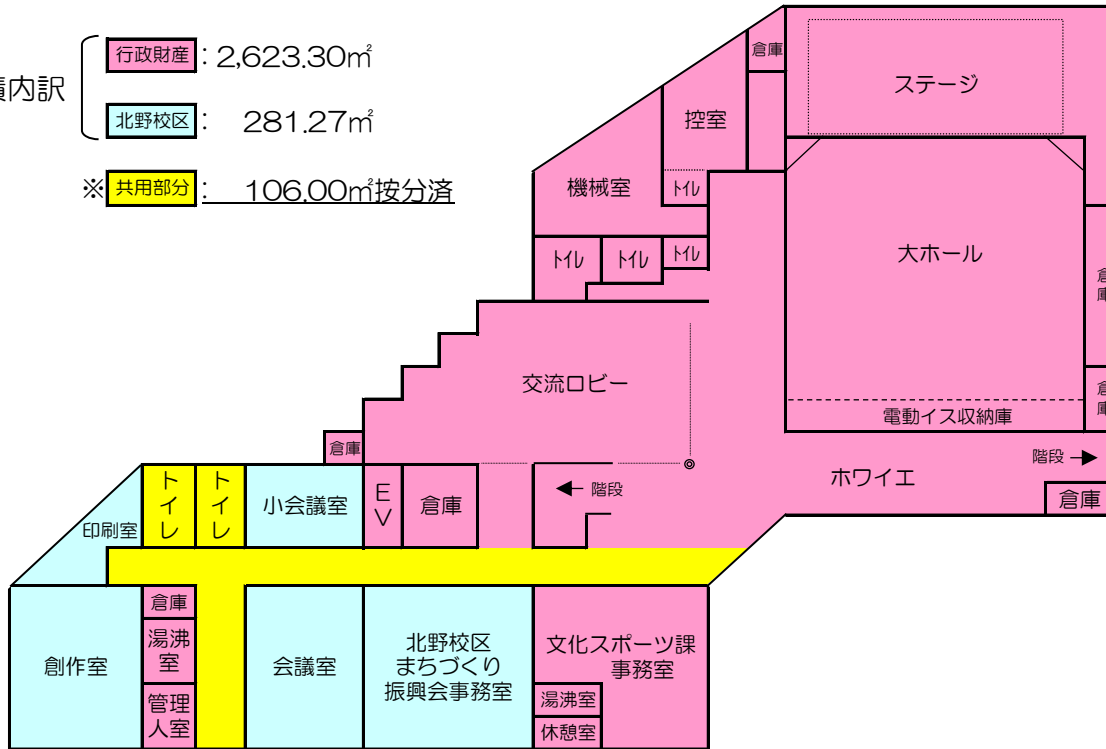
積内訳

行政財産: 2,623.30m²

北野校区: 281.27m²

※共用部分: 106.00m²按分済

倉庫

ステージ

控室

機械室

トイレ

トイレ

トイレ

トイレ

大ホール

倉庫

交流ロビー

倉庫

電動イス収納庫

倉庫

階段

ホワイエ

倉庫

トイレ

トイレ

小会議室

EV

倉庫

階段

印刷室

倉庫

湯沸室

創作室

会議室

北野校区まちづくり振興会事務室

文化スポーツ課事務室

管理人室

湯沸室

休憩室